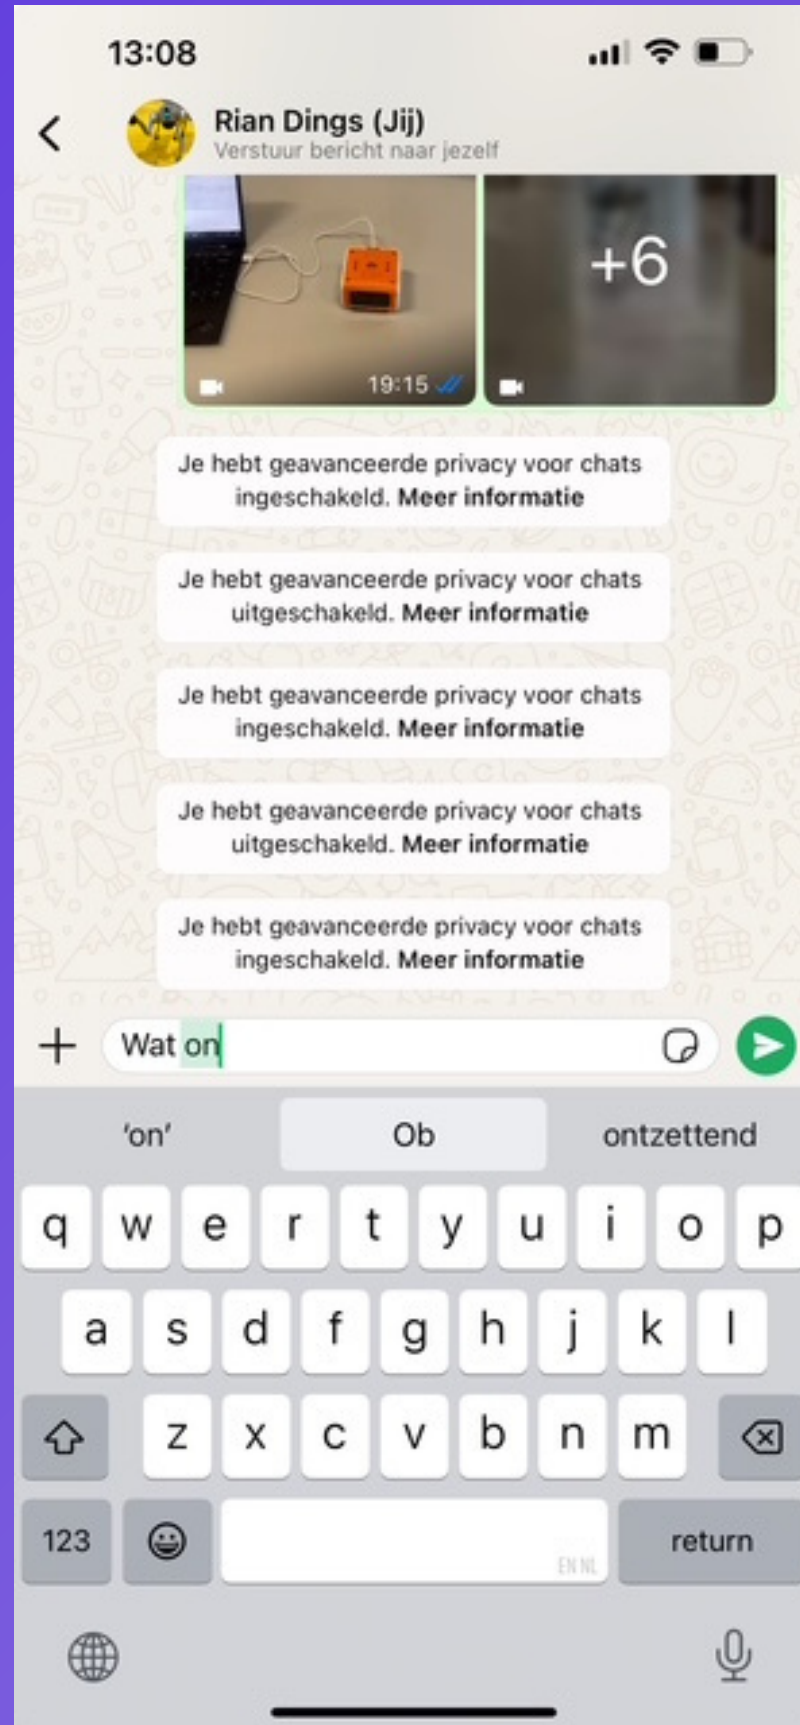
13:08

Rian Dings (Jij)
Verstuur bericht naar jezelf

19:15

+6

Je hebt geavanceerde privacy voor chats ingeschakeld. Meer informatie

Je hebt geavanceerde privacy voor chats uitgeschakeld. Meer informatie

Je hebt geavanceerde privacy voor chats ingeschakeld. Meer informatie

Je hebt geavanceerde privacy voor chats uitgeschakeld. Meer informatie

Je hebt geavanceerde privacy voor chats ingeschakeld. Meer informatie

Wat on

'on' Ob ontzettend

q w e r t y u i o p
a s d f g h j k l
z x c v b n m
123 EN NL return